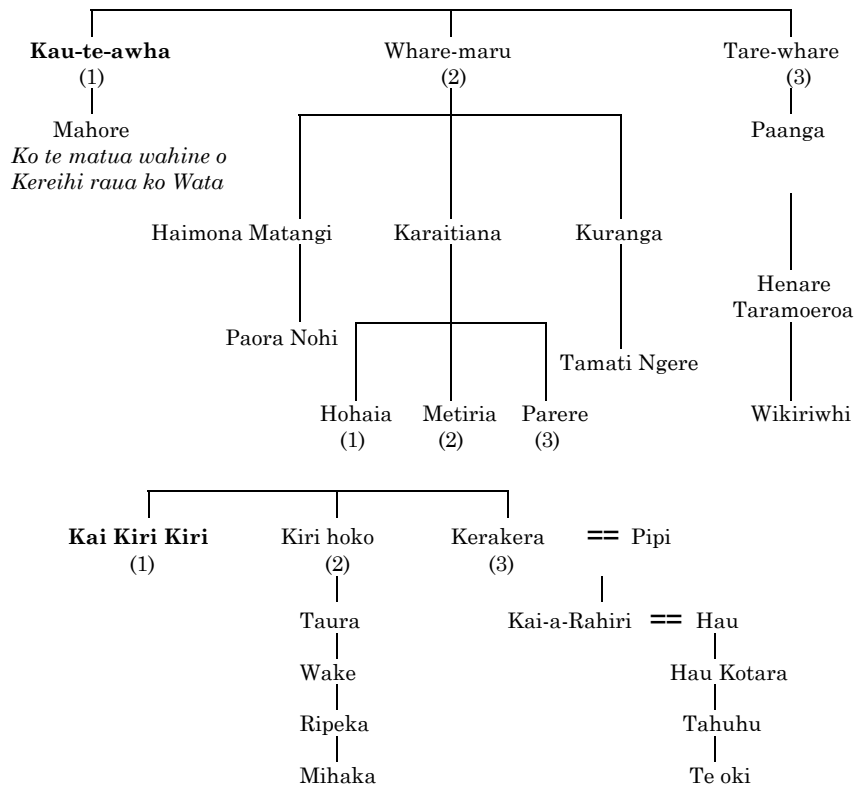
**Kau-te-awha**
(1)

Mahore
*Ko te matua wahine o Kereihi raua ko Wata*

Whare-maru
(2)

Haimona Matangi

Paora Nohi

Karaitiana

Hohaia
(1)

Metiria
(2)

Parere
(3)

Kuranga

Tamati Ngere

Tare-whare
(3)

Paanga

Henare Taramoeroa

Wikiriwhi

**Kai Kiri Kiri**
(1)

Kiri hoko
(2)

Taura

Wake

Ripeka

Mihaka

Kerakera
(3)
== Pipi

Kai-a-Rahiri == Hau

Hau Kotara

Tahuhu

Te oki